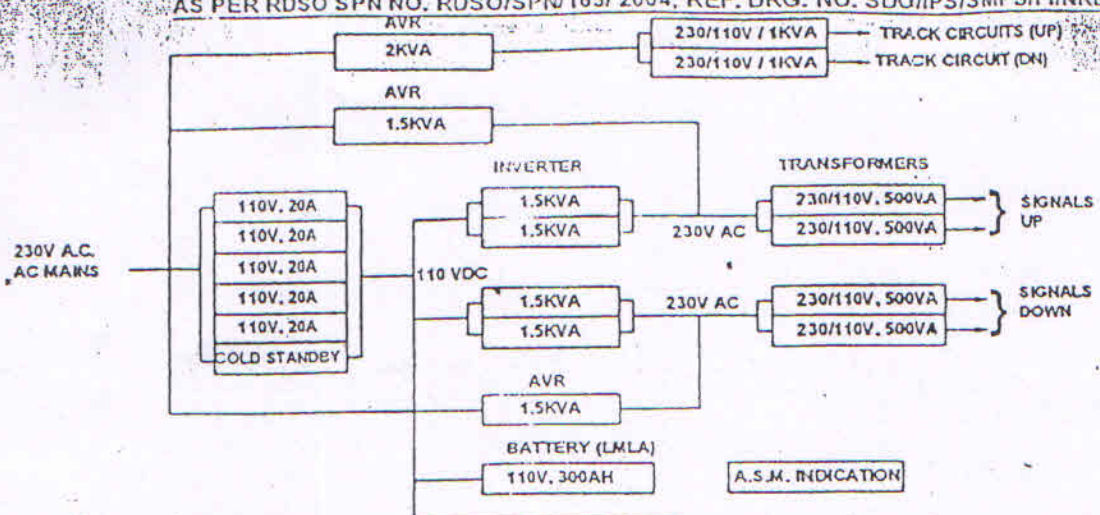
AS PER RDSO SPN NO. RDSO/SPN/165/ 2004, REF. DRG. NO. SDO/IPS/SMPS/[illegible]

AVR
2KVA

230/110V / 1KVA — TRACK CIRCUITS (UP)
230/110V / 1KVA — TRACK CIRCUIT (DN)

AVR
1.5KVA

INVERTER
1.5KVA
1.5KVA

TRANSFORMERS
230/110V, 500VA
230/110V, 500VA
SIGNALS UP

230V AC

230V A.C.
AC MAINS

110V, 20A
110V, 20A
110V, 20A
110V, 20A
110V, 20A
COLD STANDBY

110 VDC

1.5KVA
1.5KVA
230V AC

230/110V, 500VA
230/110V, 500VA
SIGNALS DOWN

AVR
1.5KVA

BATTERY (LMLA)
110V, 300AH

A.S.M. INDICATION